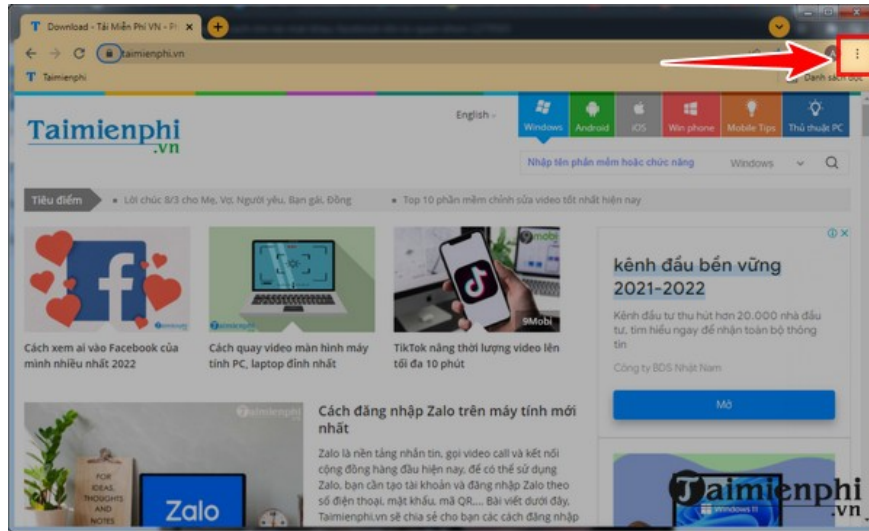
Download - Tải Miễn Phí VN - Ph ×

taimienphi.vn

Taimienphi

Danh sách đọc

Taimienphi .vn

English

Windows | Android | iOS | Win phone | Mobile Tips | Thủ thuật PC

Nhập tên phần mềm hoặc chức năng

Windows

Tiêu điểm

Lời chúc 8/3 cho Mẹ, Vợ, Người yêu, Bạn gái, Đồng

Top 10 phần mềm chỉnh sửa video tốt nhất hiện nay

Cách xem ai vào Facebook của mình nhiều nhất 2022

Cách quay video màn hình máy tính PC, laptop đỉnh nhất

TikTok nâng thời lượng video lên tối đa 10 phút

kênh đầu bền vững 2021-2022

Kênh đầu tư, thu hút hơn 20.000 nhà đầu tư, tìm hiểu ngay để nhận toàn bộ thông tin

Công ty BĐS Nhật Nam

Mở

Cách đăng nhập Zalo trên máy tính mới nhất

Zalo là nền tảng nhắn tin, gọi video call và kết nối cộng đồng hàng đầu hiện nay, để có thể sử dụng Zalo, bạn cần tạo tài khoản và đăng nhập Zalo theo số điện thoại, mật khẩu, mã QR,... Bài viết dưới đây, Taimienphi.vn sẽ chia sẻ cho bạn các cách đăng nhập

FOR IDEAS, THOUGHTS AND NOTES

Zalo

Taimienphi .vn